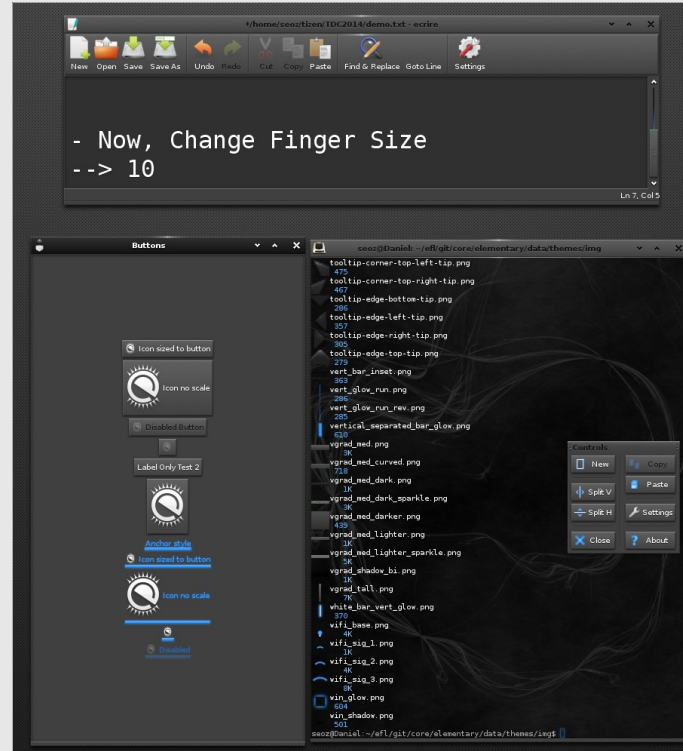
*/home/seoz/tizen/TDC2014/demo.txt - ecrire

New Open Save Save As Undo Redo Cut Copy Paste Find & Replace Goto Line Settings

- Now, Change Finger Size
--> 10

Ln 7, Col 5

Buttons

Icon sized to button
Icon no scale
Disabled Button
Label Only Test 2
Anchor style
Icon sized to button
Icon no scale
Disabled

seoz@Daniel: ~/efl/git/core/elementary/data/themes/img

tooltip-corner-top-left-tip.png
475
tooltip-corner-top-right-tip.png
467
tooltip-edge-bottom-tip.png
286
tooltip-edge-left-tip.png
357
tooltip-edge-right-tip.png
305
tooltip-edge-top-tip.png
279
vert_bar_inset.png
363
vert_glow_run.png
286
vert_glow_run_rev.png
285
vertical_separated_bar_glow.png
610
vgrad_med.png
3K
vgrad_med_curved.png
718
vgrad_med_dark.png
1K
vgrad_med_dark_sparkle.png
3K
vgrad_med_darker.png
439
vgrad_med_lighter.png
1K
vgrad_med_lighter_sparkle.png
5K
vgrad_shadow_bi.png
1K
vgrad_tall.png
7K
white_bar_vert_glow.png
370
wifi_base.png
4K
wifi_sig_1.png
1K
wifi_sig_2.png
4K
wifi_sig_3.png
8K
win_glow.png
604
win_shadow.png
501
seoz@Daniel:~/efl/git/core/elementary/data/themes/img$

Controls
New
Copy
Paste
Split V
Split H
Settings
Close
About